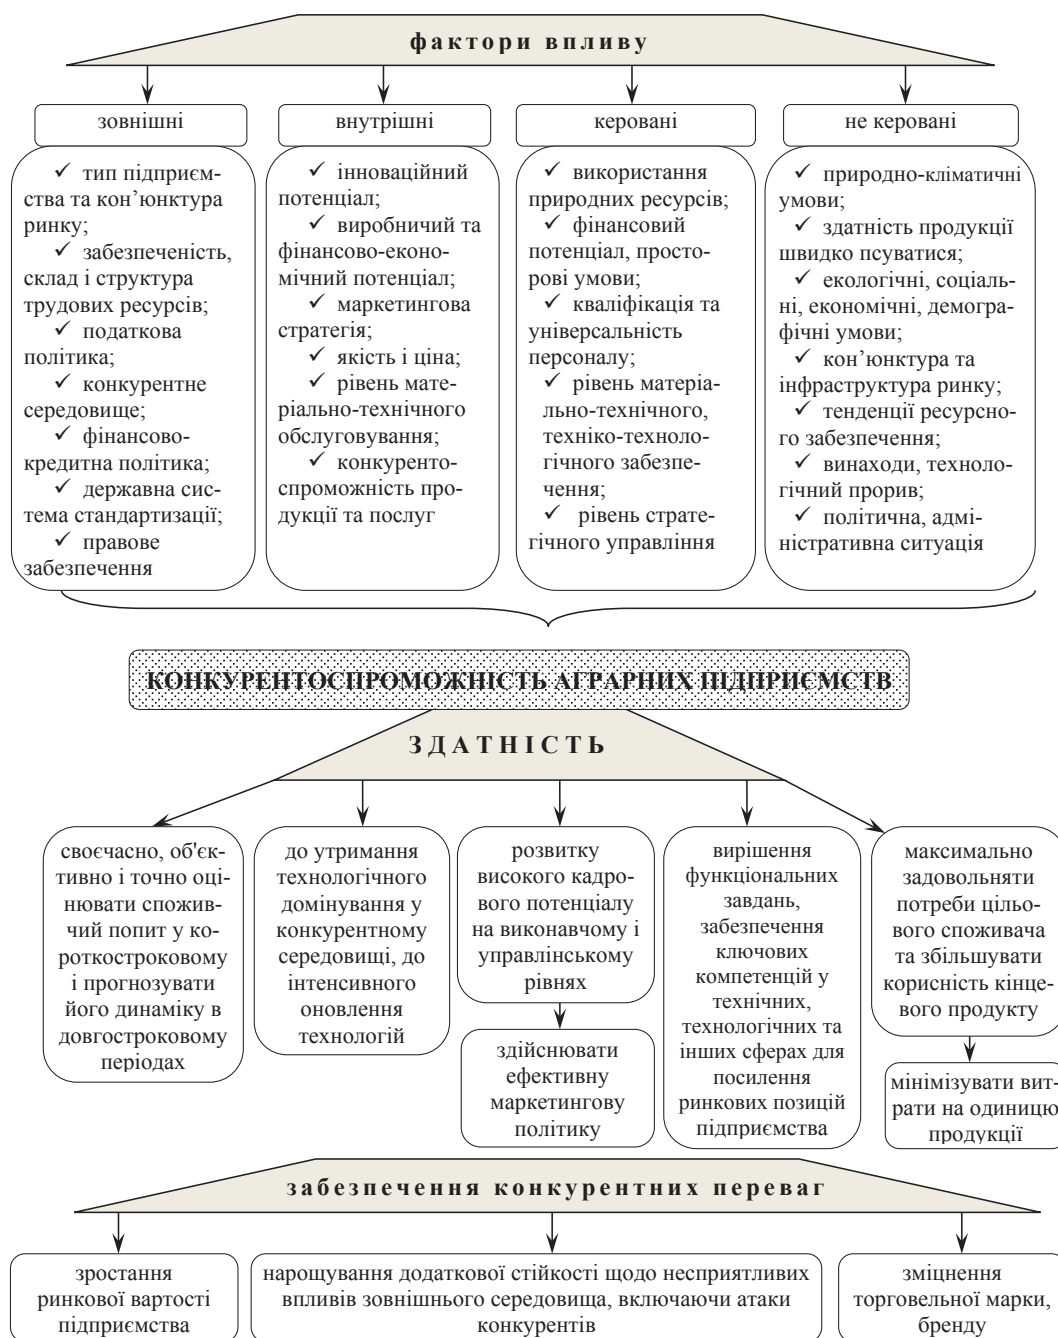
фактори впливу

зовнішні

✓ тип підприємства та кон'юнктура ринку;
✓ забезпеченість, склад і структура трудових ресурсів;
✓ податкова політика;
✓ конкурентне середовище;
✓ фінансово-кредитна політика;
✓ державна система стандартизації;
✓ правове забезпечення

внутрішні

✓ інноваційний потенціал;
✓ виробничий та фінансово-економічний потенціал;
✓ маркетингова стратегія;
✓ якість і ціна;
✓ рівень матеріально-технічного обслуговування;
✓ конкурентоспроможність продукції та послуг

керовані

✓ використання природних ресурсів;
✓ фінансовий потенціал, просторові умови;
✓ кваліфікація та універсальність персоналу;
✓ рівень матеріально-технічного, техніко-технологічного забезпечення;
✓ рівень стратегічного управління

не керовані

✓ природно-кліматичні умови;
✓ здатність продукції швидко псуватися;
✓ екологічні, соціальні, економічні, демографічні умови;
✓ кон'юнктура та інфраструктура ринку;
✓ тенденції ресурсного забезпечення;
✓ винаходи, технологічний прорив;
✓ політична, адміністративна ситуація

КОНКУРЕНТОСПРОМОЖНІСТЬ АГРАРНИХ ПІДПРИЄМСТВ

ЗДАТНІСТЬ

своєчасно, об'єктивно і точно оцінювати споживчий попит у короткостроковому і прогнозувати його динаміку в довгостроковому періодах

до утримання технологічного домінування у конкурентному середовищі, до інтенсивного оновлення технологій

розвитку високого кадрового потенціалу на виконавчому і управлінському рівнях

здійснювати ефективну маркетингову політику

вирішення функціональних завдань, забезпечення ключових компетенцій у технічних, технологічних та інших сферах для посилення ринкових позицій підприємства

максимально задовольняти потреби цільового споживача та збільшувати корисність кінцевого продукту

мінімізувати витрати на одиницю продукції

забезпечення конкурентних переваг

зростання ринкової вартості підприємства

нарощування додаткової стійкості щодо несприятливих впливів зовнішнього середовища, включаючи атаки конкурентів

зміцнення торговельної марки, бренду